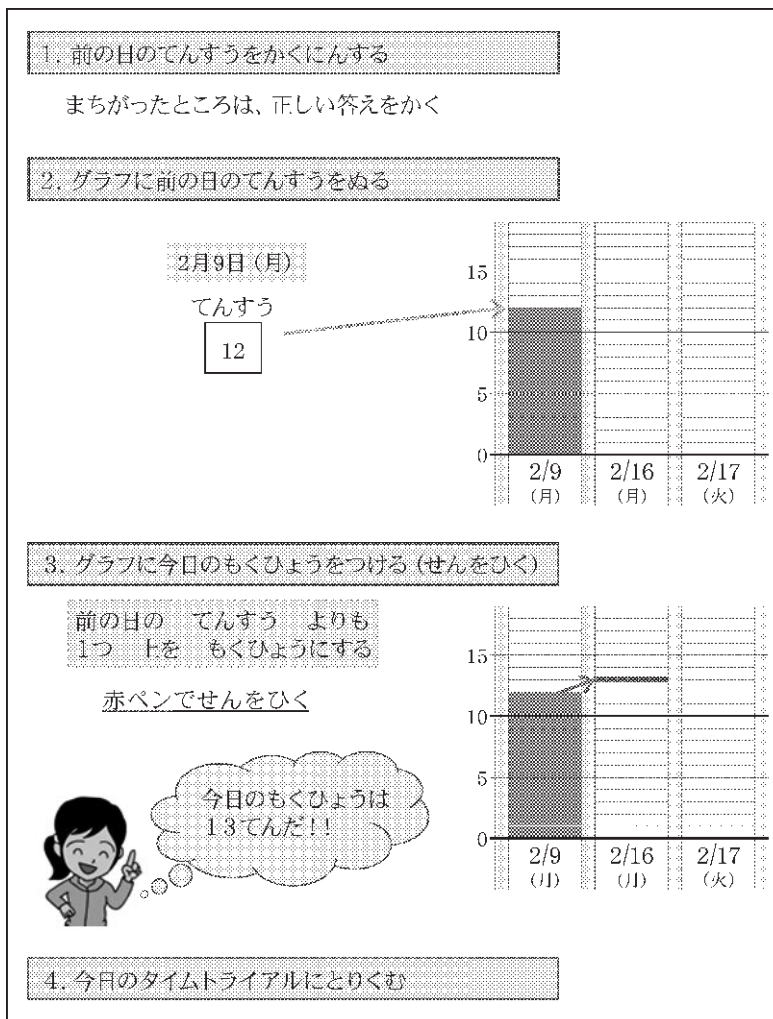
1. 前の日のてんすうをかくにんする

まちがったところは、正しい答えをかく

2. グラフに前の日のてんすうをぬる

2月9日（月）

てんすう

12

15

10

5

0

2/9 （月）

2/16 （月）

2/17 （火）

3. グラフに今日のもくひょうをつける（せんをひく）

前の日の　てんすう　よりも 1つ　上を　もくひょうにする

赤ペンでせんをひく

今日のもくひょうは 13てんだ！！

15

10

5

0

2/9 （月）

2/16 （月）

2/17 （火）

4. 今日のタイムトライアルにとりくむ